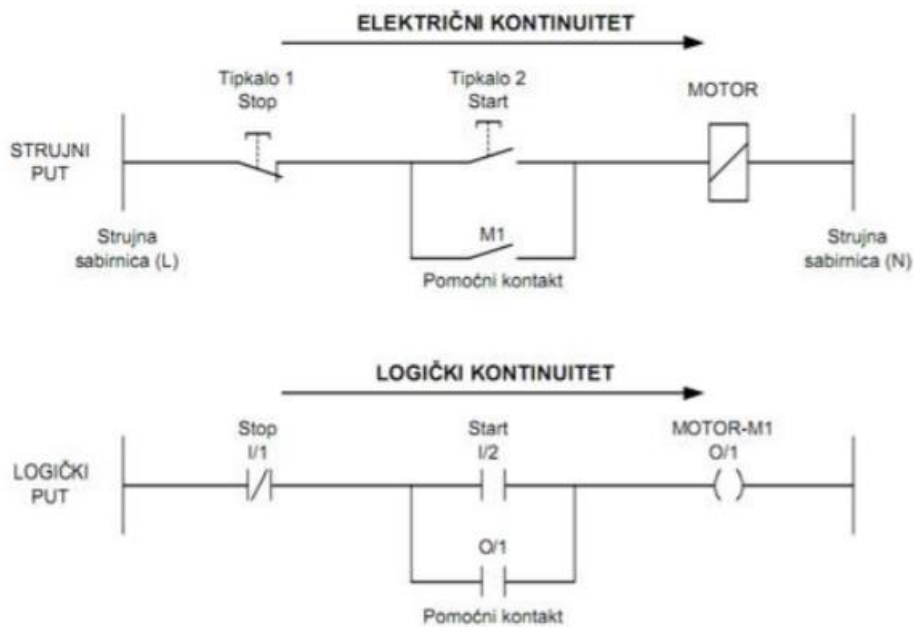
ELEKTRIČNI KONTINUITET

Tipkalo 1
Stop

Tipkalo 2
Start

MOTOR

STRUJNI PUT

M1

Strujna sabirnica (L)

Pomoćni kontakt

Strujna sabirnica (N)

LOGIČKI KONTINUITET

Stop
I/1

Start
I/2

MOTOR-M1
O/1

LOGIČKI PUT

O/1

Pomoćni kontakt